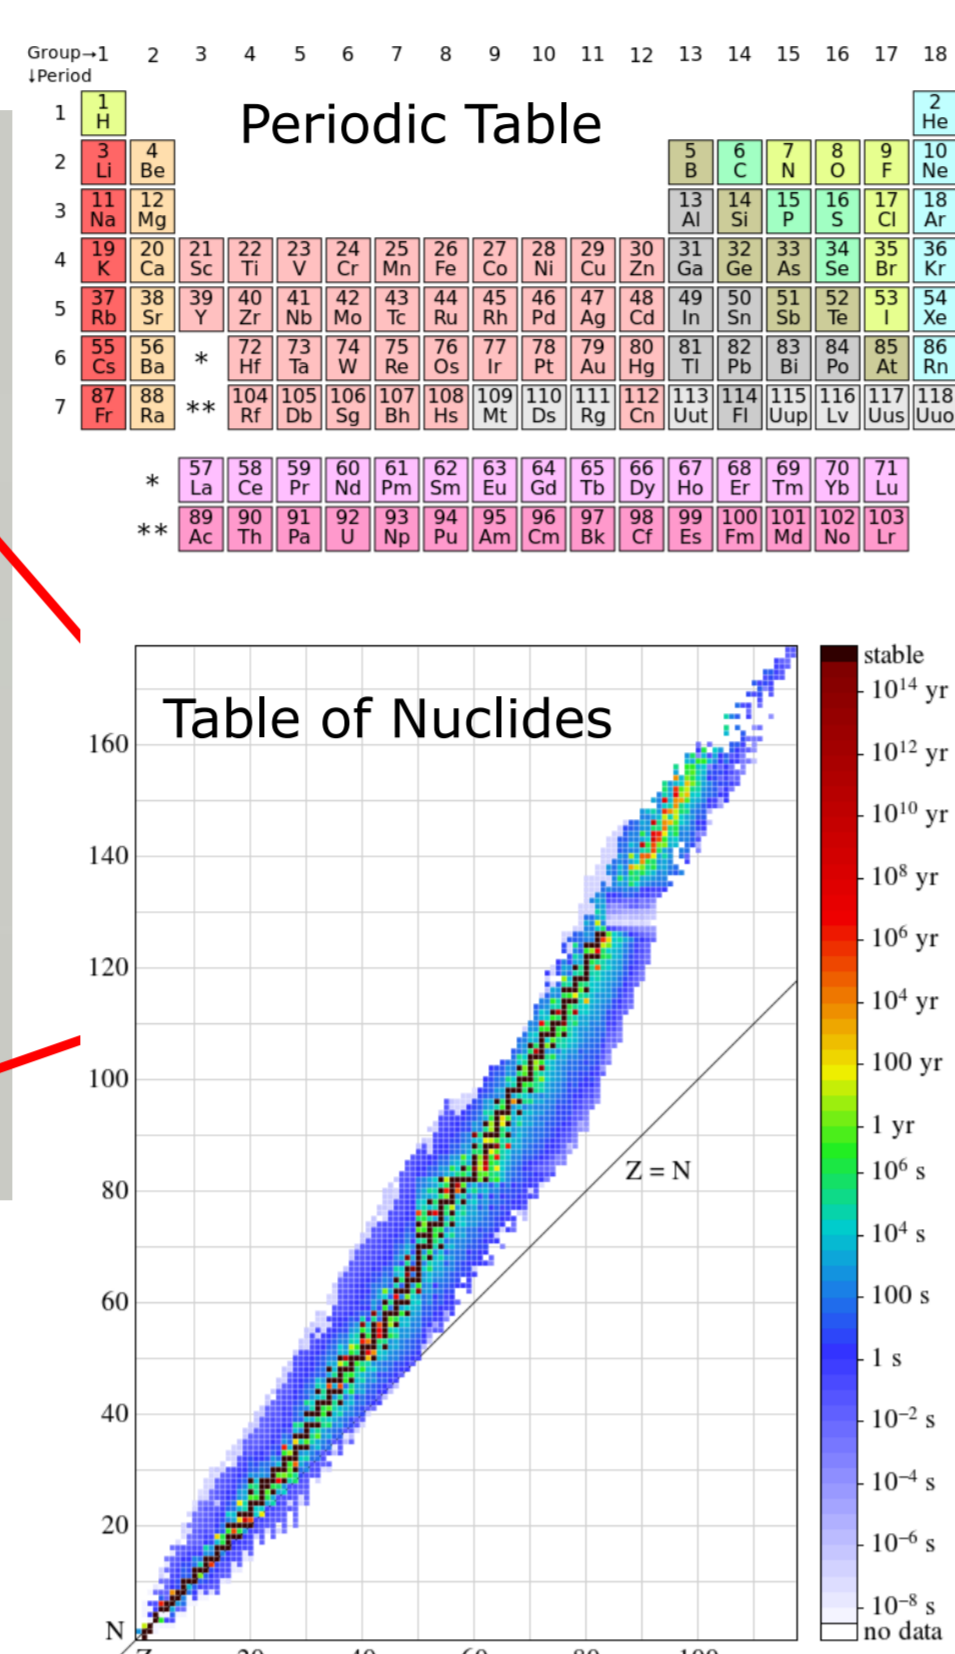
Group→1 2 3 4 5 6 7 8 9 10 11 12 13 14 15 16 17 18
↓Period

Periodic Table

| | 1 | 2 | 3 | 4 | 5 | 6 | 7 | 8 | 9 | 10 | 11 | 12 | 13 | 14 | 15 | 16 | 17 | 18 |
|---|---|---|---|---|---|---|---|---|---|---|---|---|---|---|---|---|---|---|
| 1 | 1 H | | | | | | | | | | | | | | | | | 2 He |
| 2 | 3 Li | 4 Be | | | | | | | | | | | 5 B | 6 C | 7 N | 8 O | 9 F | 10 Ne |
| 3 | 11 Na | 12 Mg | | | | | | | | | | | 13 Al | 14 Si | 15 P | 16 S | 17 Cl | 18 Ar |
| 4 | 19 K | 20 Ca | 21 Sc | 22 Ti | 23 V | 24 Cr | 25 Mn | 26 Fe | 27 Co | 28 Ni | 29 Cu | 30 Zn | 31 Ga | 32 Ge | 33 As | 34 Se | 35 Br | 36 Kr |
| 5 | 37 Rb | 38 Sr | 39 Y | 40 Zr | 41 Nb | 42 Mo | 43 Tc | 44 Ru | 45 Rh | 46 Pd | 47 Ag | 48 Cd | 49 In | 50 Sn | 51 Sb | 52 Te | 53 I | 54 Xe |
| 6 | 55 Cs | 56 Ba | * | 72 Hf | 73 Ta | 74 W | 75 Re | 76 Os | 77 Ir | 78 Pt | 79 Au | 80 Hg | 81 Tl | 82 Pb | 83 Bi | 84 Po | 85 At | 86 Rn |
| 7 | 87 Fr | 88 Ra | ** | 104 Rf | 105 Db | 106 Sg | 107 Bh | 108 Hs | 109 Mt | 110 Ds | 111 Rg | 112 Cn | 113 Uut | 114 Fl | 115 Uup | 116 Lv | 117 Uus | 118 Uuo |

| * | 57 La | 58 Ce | 59 Pr | 60 Nd | 61 Pm | 62 Sm | 63 Eu | 64 Gd | 65 Tb | 66 Dy | 67 Ho | 68 Er | 69 Tm | 70 Yb | 71 Lu |
|---|---|---|---|---|---|---|---|---|---|---|---|---|---|---|---|
| ** | 89 Ac | 90 Th | 91 Pa | 92 U | 93 Np | 94 Pu | 95 Am | 96 Cm | 97 Bk | 98 Cf | 99 Es | 100 Fm | 101 Md | 102 No | 103 Lr |

Table of Nuclides

160
140
120
100
80
60
40
20
N

Z = N

stable
$10^{14}$ yr
$10^{12}$ yr
$10^{10}$ yr
$10^{8}$ yr
$10^{6}$ yr
$10^{4}$ yr
100 yr
1 yr
$10^{6}$ s
$10^{4}$ s
100 s
1 s
$10^{-2}$ s
$10^{-4}$ s
$10^{-6}$ s
$10^{-8}$ s
no data